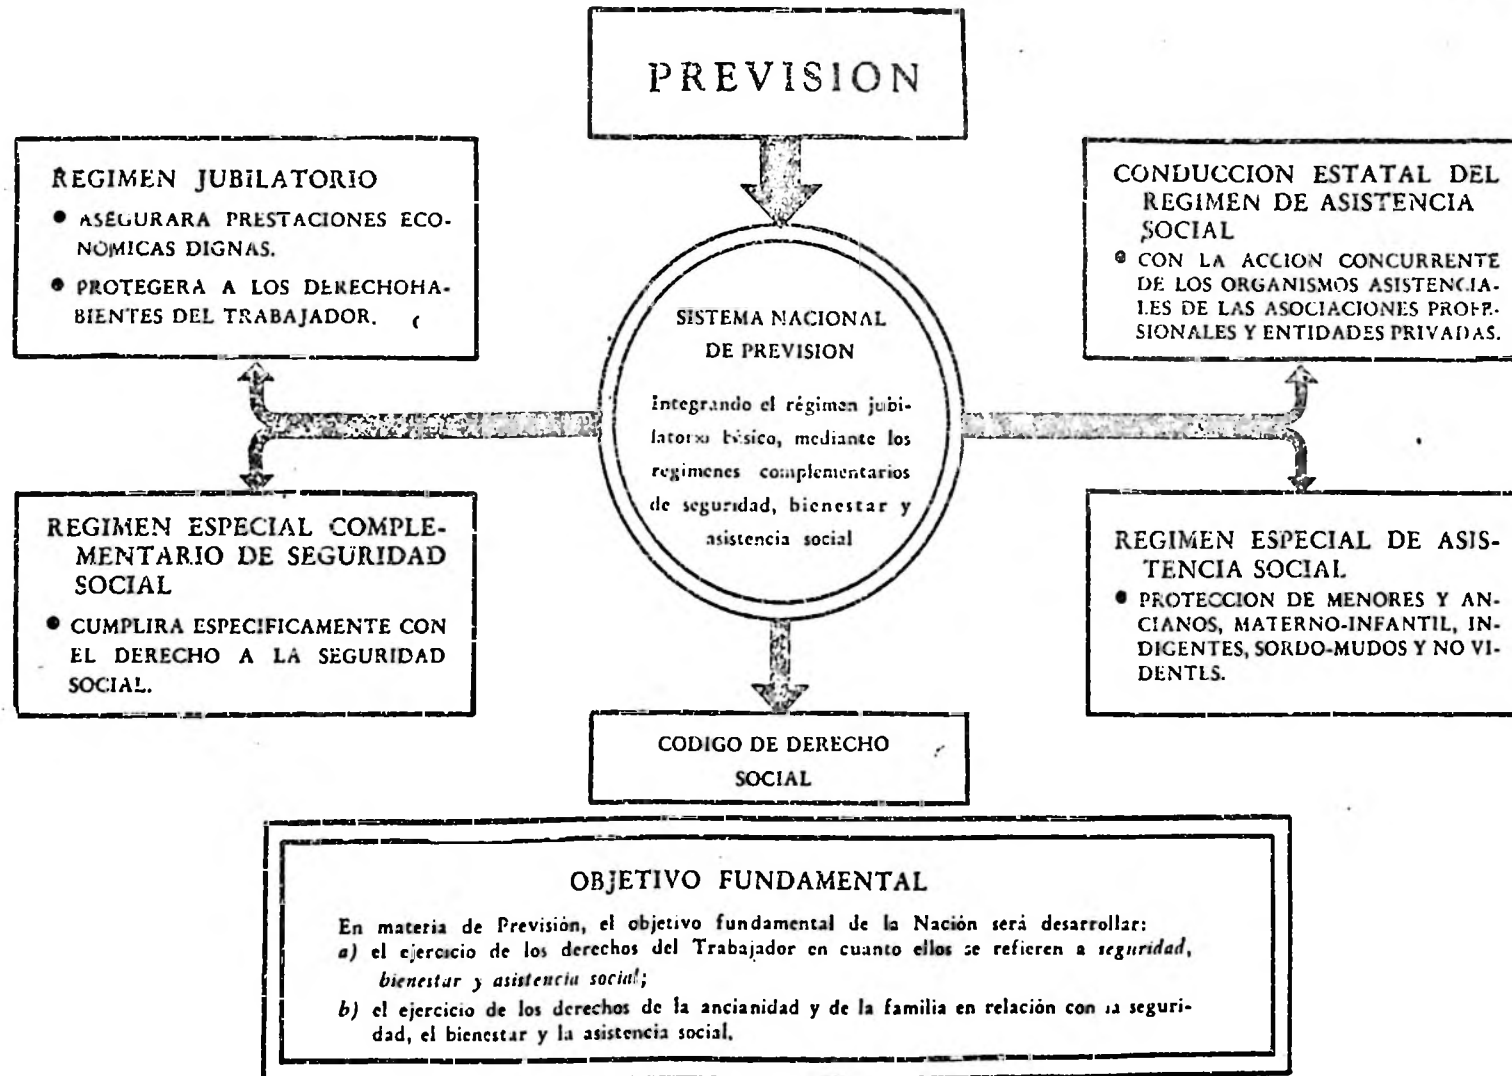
PREVISION

REGIMEN JUBILATORIO
• ASEGURARA PRESTACIONES ECONOMICAS DIGNAS.
• PROTEGERA A LOS DERECHOHABIENTES DEL TRABAJADOR.

CONDUCCION ESTATAL DEL REGIMEN DE ASISTENCIA SOCIAL
• CON LA ACCION CONCURRENTE DE LOS ORGANISMOS ASISTENCIALES DE LAS ASOCIACIONES PROFESIONALES Y ENTIDADES PRIVADAS.

SISTEMA NACIONAL DE PREVISION

Integrando el régimen jubilatorio básico, mediante los regimenes complementarios de seguridad, bienestar y asistencia social

REGIMEN ESPECIAL COMPLEMENTARIO DE SEGURIDAD SOCIAL
• CUMPLIRA ESPECIFICAMENTE CON EL DERECHO A LA SEGURIDAD SOCIAL.

REGIMEN ESPECIAL DE ASISTENCIA SOCIAL
• PROTECCION DE MENORES Y ANCIANOS, MATERNO-INFANTIL, INDIGENTES, SORDO-MUDOS Y NO VIDENTES.

CODIGO DE DERECHO SOCIAL

OBJETIVO FUNDAMENTAL

En materia de Previsión, el objetivo fundamental de la Nación será desarrollar:
a) el ejercicio de los derechos del Trabajador en cuanto ellos se refieren a seguridad, bienestar y asistencia social;
b) el ejercicio de los derechos de la ancianidad y de la familia en relación con la seguridad, el bienestar y la asistencia social.